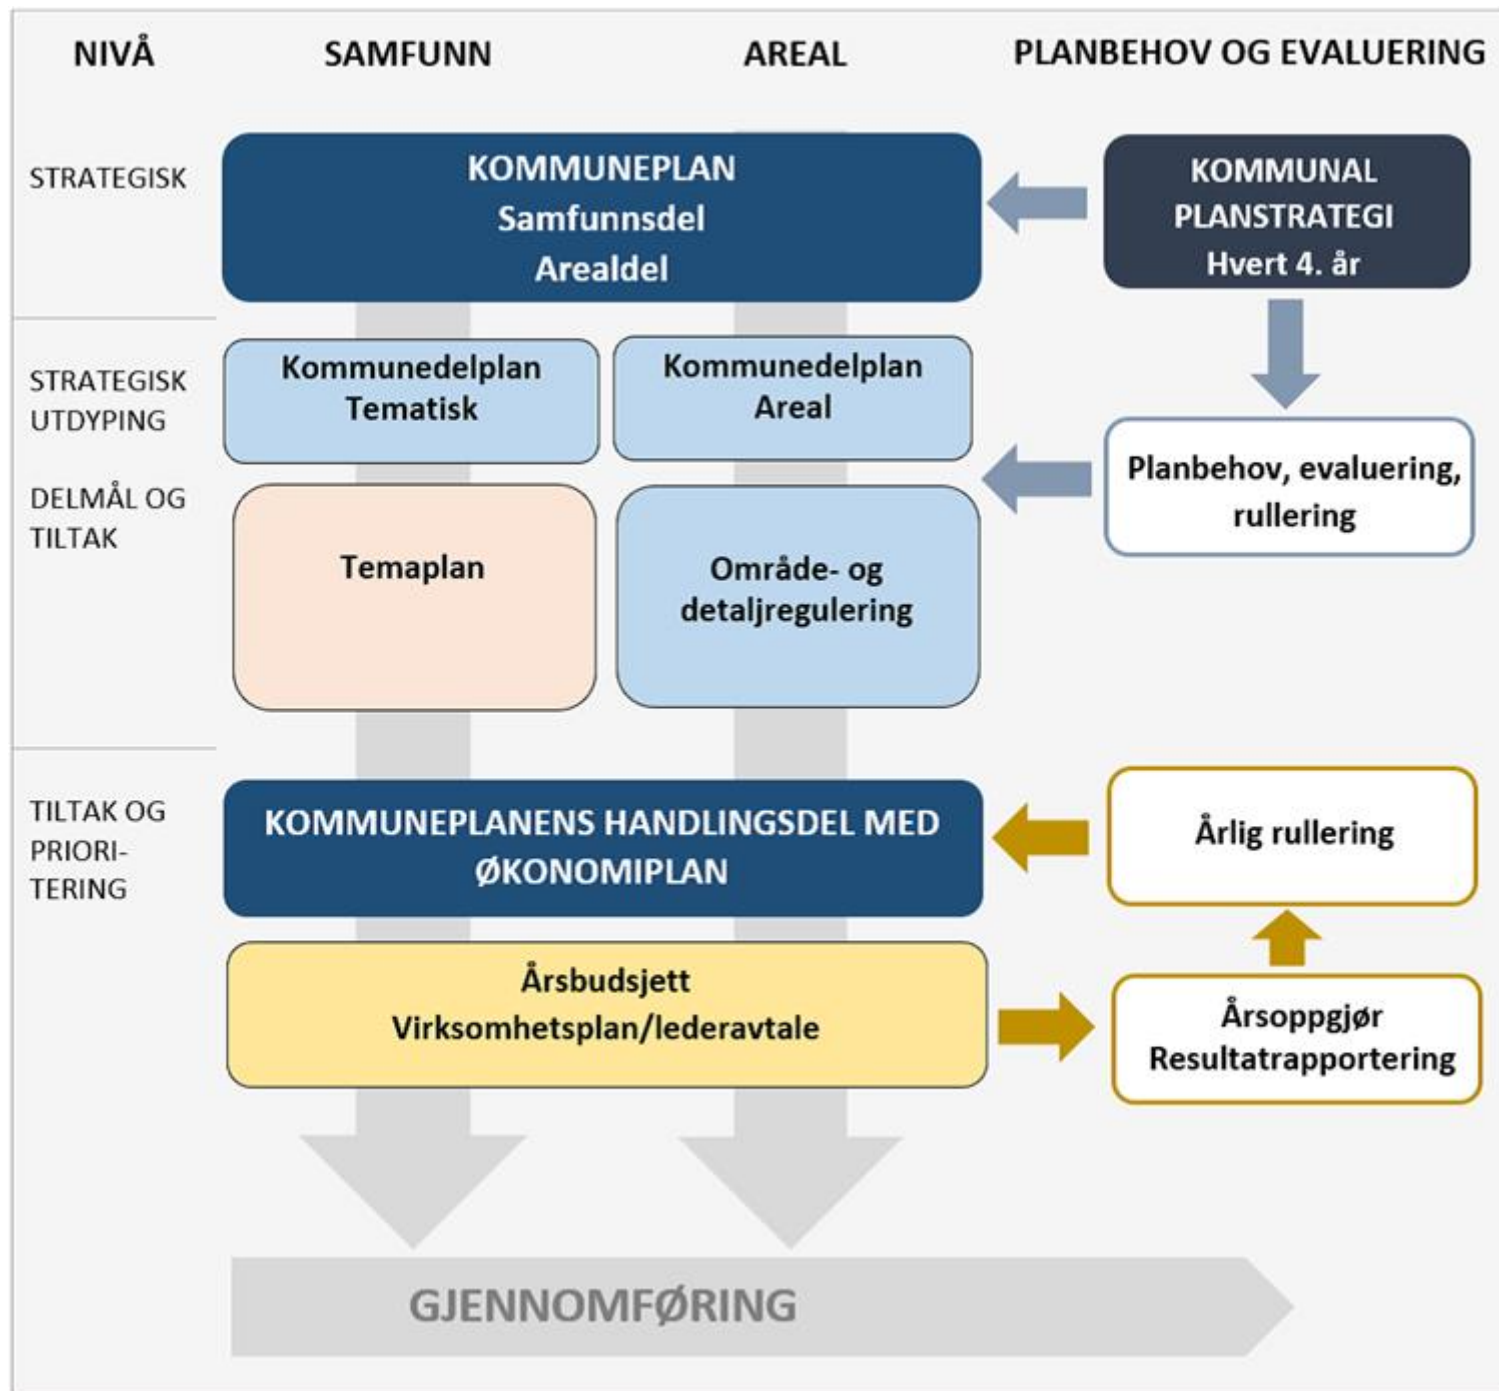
NIVÅ

SAMFUNN

AREAL

PLANBEHOV OG EVALUERING

STRATEGISK

KOMMUNEPLAN
Samfunnsdel
Arealdel

KOMMUNAL
PLANSTRATEGI
Hvert 4. år

STRATEGISK UTDYPING

Kommunedelplan
Tematisk

Kommunedelplan
Areal

Planbehov, evaluering, rullering

DELMÅL OG TILTAK

Temaplan

Område- og detaljregulering

TILTAK OG PRIORI-TERING

KOMMUNEPLANENS HANDLINGSDEL MED ØKONOMIPLAN

Årlig rullering

Årsbudsjett
Virksomhetsplan/lederavtale

Årsoppgjør
Resultatrapportering

GJENNOMFØRING